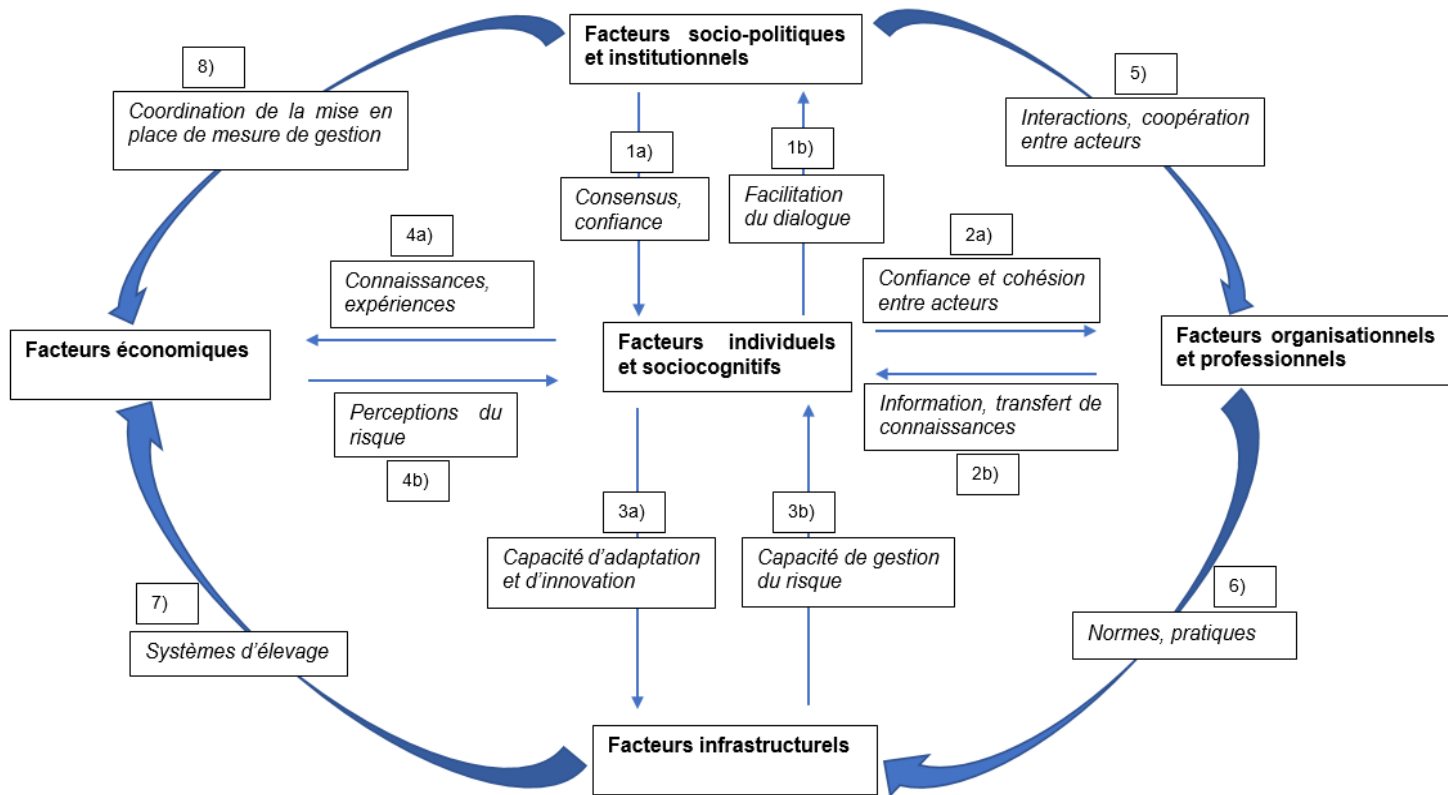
Facteurs socio-politiques et institutionnels

8)

Coordination de la mise en place de mesure de gestion

5)

Interactions, coopération entre acteurs

1a)

Consensus, confiance

1b)

Facilitation du dialogue

4a)

Connaissances, expériences

2a)

Confiance et cohésion entre acteurs

Facteurs économiques

Facteurs individuels et sociocognitifs

Facteurs organisationnels et professionnels

Perceptions du risque

4b)

Information, transfert de connaissances

2b)

3a)

Capacité d'adaptation et d'innovation

3b)

Capacité de gestion du risque

7)

Systèmes d'élevage

6)

Normes, pratiques

Facteurs infrastructurels